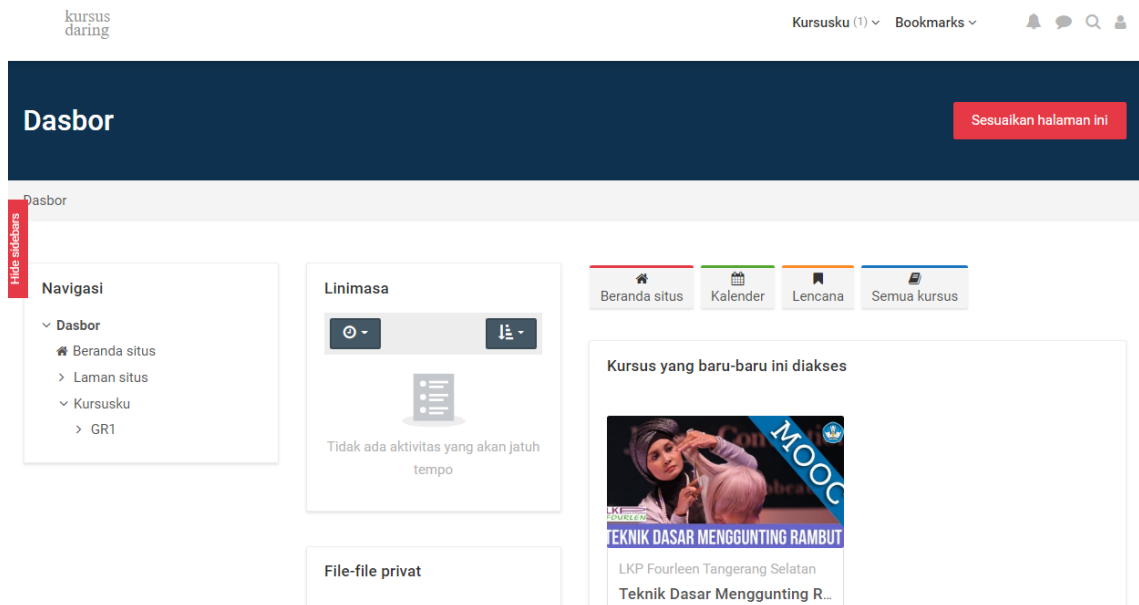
kursus daring

Kursusku (1) Bookmarks

Dasbor

Sesuaikan halaman ini

Dasbor

Hide sidebars

Navigasi

Dasbor
Beranda situs
Laman situs
Kursusku
GR1

Linimasa

Tidak ada aktivitas yang akan jatuh tempo

File-file privat

Beranda situs
Kalender
Lencana
Semua kursus

Kursus yang baru-baru ini diakses

MOOC
LKP FOURLEEN
TEKNIK DASAR MENGGUNTING RAMBUT

LKP Fourleen Tangerang Selatan
Teknik Dasar Menggunting R...